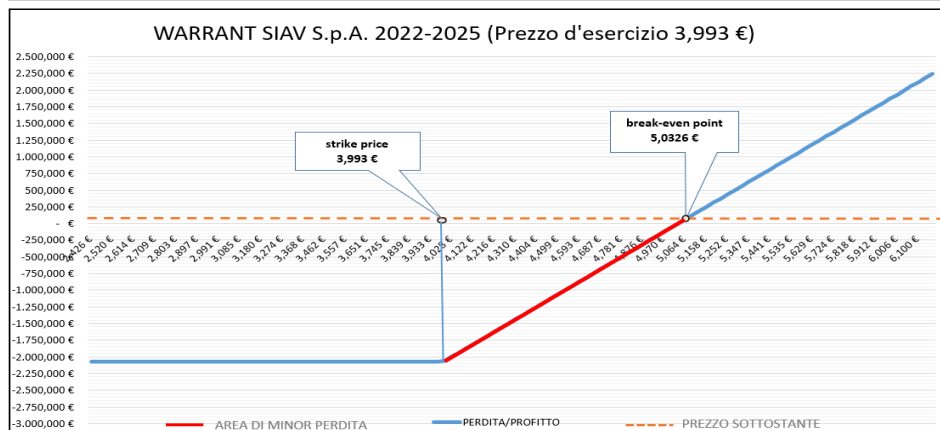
WARRANT SIAV S.p.A. 2022-2025 (Prezzo d'esercizio 3,993 €)

2.500,000 €
2.250,000 €
2.000,000 €
1.750,000 €
1.500,000 €
1.250,000 €
1.000,000 €
750,000 €
500,000 €
250,000 €
-
-250,000 €
-500,000 €
-750,000 €
-1.000,000 €
-1.250,000 €
-1.500,000 €
-1.750,000 €
-2.000,000 €
-2.250,000 €
-2.500,000 €
-2.750,000 €
-3.000,000 €

2,426 €, 2,520 €, 2,614 €, 2,709 €, 2,803 €, 2,897 €, 2,991 €, 3,085 €, 3,180 €, 3,274 €, 3,368 €, 3,462 €, 3,557 €, 3,651 €, 3,745 €, 3,839 €, 3,933 €, 4,028 €, 4,122 €, 4,216 €, 4,310 €, 4,404 €, 4,499 €, 4,593 €, 4,687 €, 4,781 €, 4,876 €, 4,970 €, 5,064 €, 5,158 €, 5,252 €, 5,347 €, 5,441 €, 5,535 €, 5,629 €, 5,724 €, 5,818 €, 5,912 €, 6,006 €, 6,100 €

strike price
3,993 €

break-even point
5,0326 €

AREA DI MINOR PERDITA
PERDITA/PROFITTO
PREZZO SOTTOSTANTE